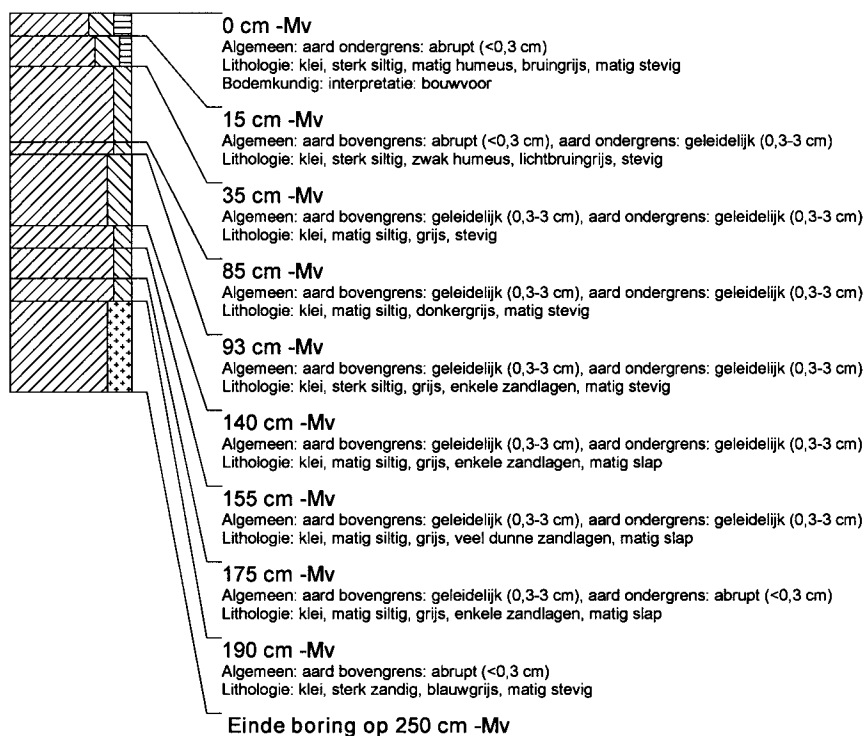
0 cm -Mv
Algemeen: aard ondergrens: abrupt (<0,3 cm)
Lithologie: klei, sterk siltig, matig humeus, bruingrijs, matig stevig
Bodemkundig: interpretatie: bouwvoor

15 cm -Mv
Algemeen: aard bovengrens: abrupt (<0,3 cm), aard ondergrens: geleidelijk (0,3-3 cm)
Lithologie: klei, sterk siltig, zwak humeus, lichtbruingrijs, stevig

35 cm -Mv
Algemeen: aard bovengrens: geleidelijk (0,3-3 cm), aard ondergrens: geleidelijk (0,3-3 cm)
Lithologie: klei, matig siltig, grijs, stevig

85 cm -Mv
Algemeen: aard bovengrens: geleidelijk (0,3-3 cm), aard ondergrens: geleidelijk (0,3-3 cm)
Lithologie: klei, matig siltig, donkergrijs, matig stevig

93 cm -Mv
Algemeen: aard bovengrens: geleidelijk (0,3-3 cm), aard ondergrens: geleidelijk (0,3-3 cm)
Lithologie: klei, sterk siltig, grijs, enkele zandlagen, matig stevig

140 cm -Mv
Algemeen: aard bovengrens: geleidelijk (0,3-3 cm), aard ondergrens: geleidelijk (0,3-3 cm)
Lithologie: klei, matig siltig, grijs, enkele zandlagen, matig slap

155 cm -Mv
Algemeen: aard bovengrens: geleidelijk (0,3-3 cm), aard ondergrens: geleidelijk (0,3-3 cm)
Lithologie: klei, matig siltig, grijs, veel dunne zandlagen, matig slap

175 cm -Mv
Algemeen: aard bovengrens: geleidelijk (0,3-3 cm), aard ondergrens: abrupt (<0,3 cm)
Lithologie: klei, matig siltig, grijs, enkele zandlagen, matig slap

190 cm -Mv
Algemeen: aard bovengrens: abrupt (<0,3 cm)
Lithologie: klei, sterk zandig, blauwgrijs, matig stevig

Einde boring op 250 cm -Mv